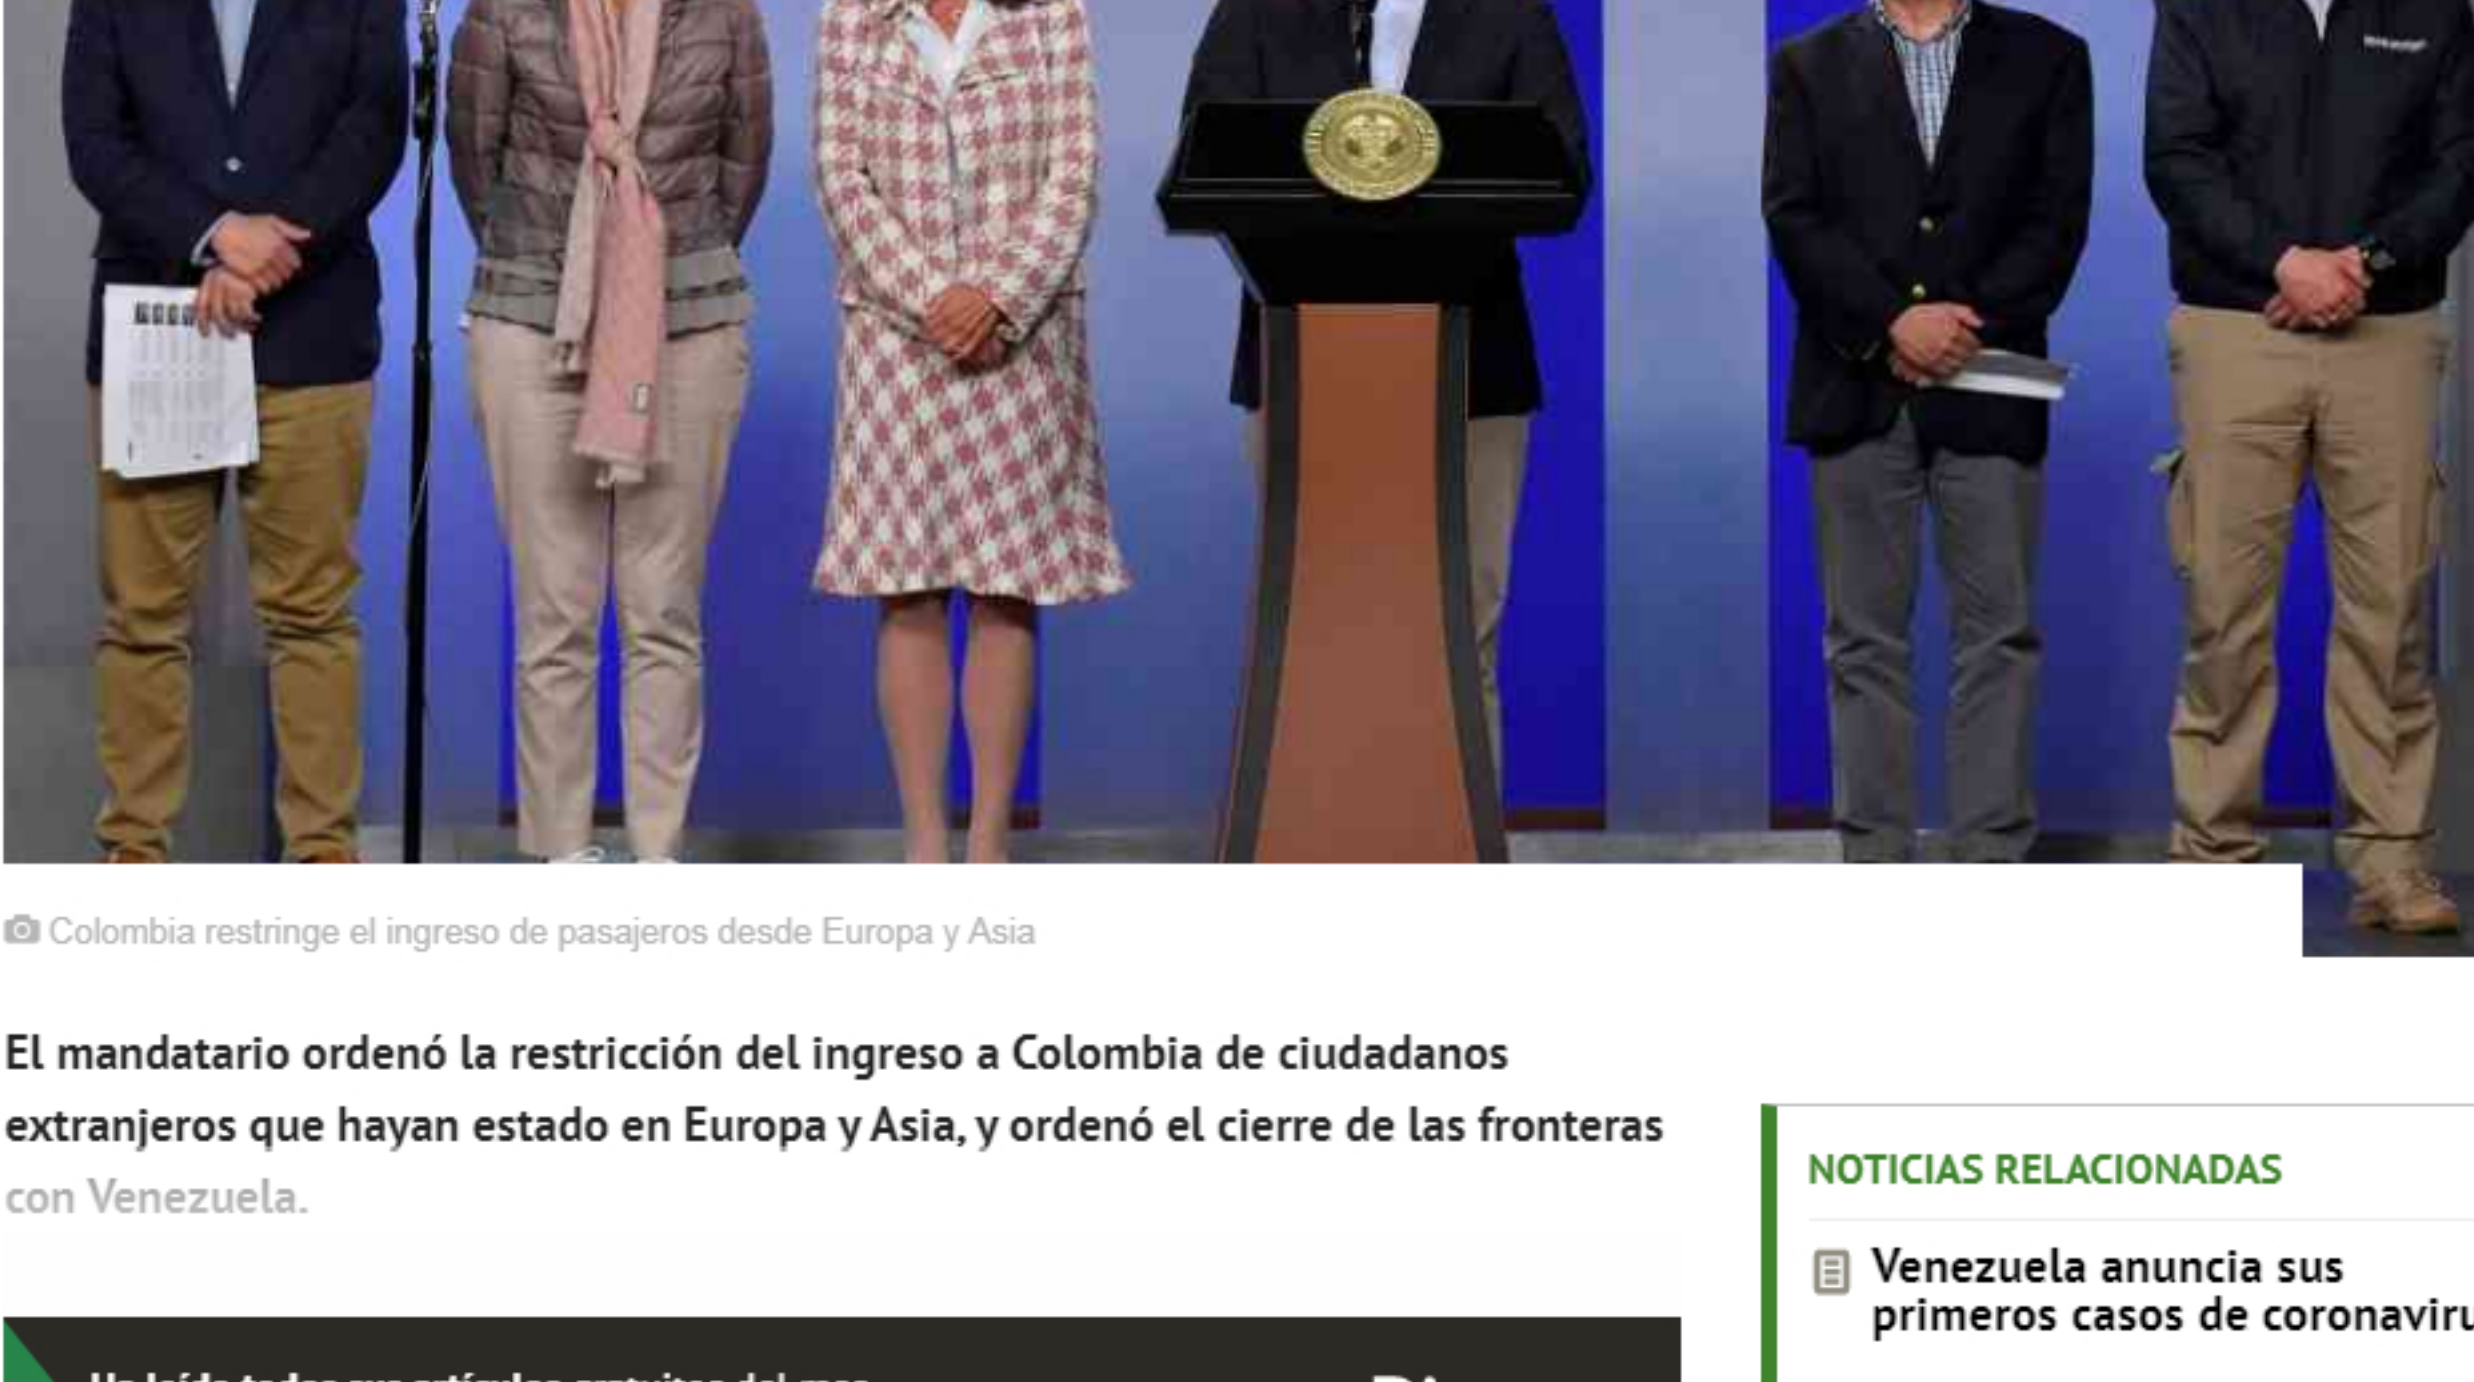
Colombia restringe el ingreso de pasajeros desde Europa y Asia

El mandatario ordenó la restricción del ingreso a Colombia de ciudadanos extranjeros que hayan estado en Europa y Asia, y ordenó el cierre de las fronteras con Venezuela.

NOTICIAS RELACIONADAS

Venezuela anuncia sus primeros casos de coronaviru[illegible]

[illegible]